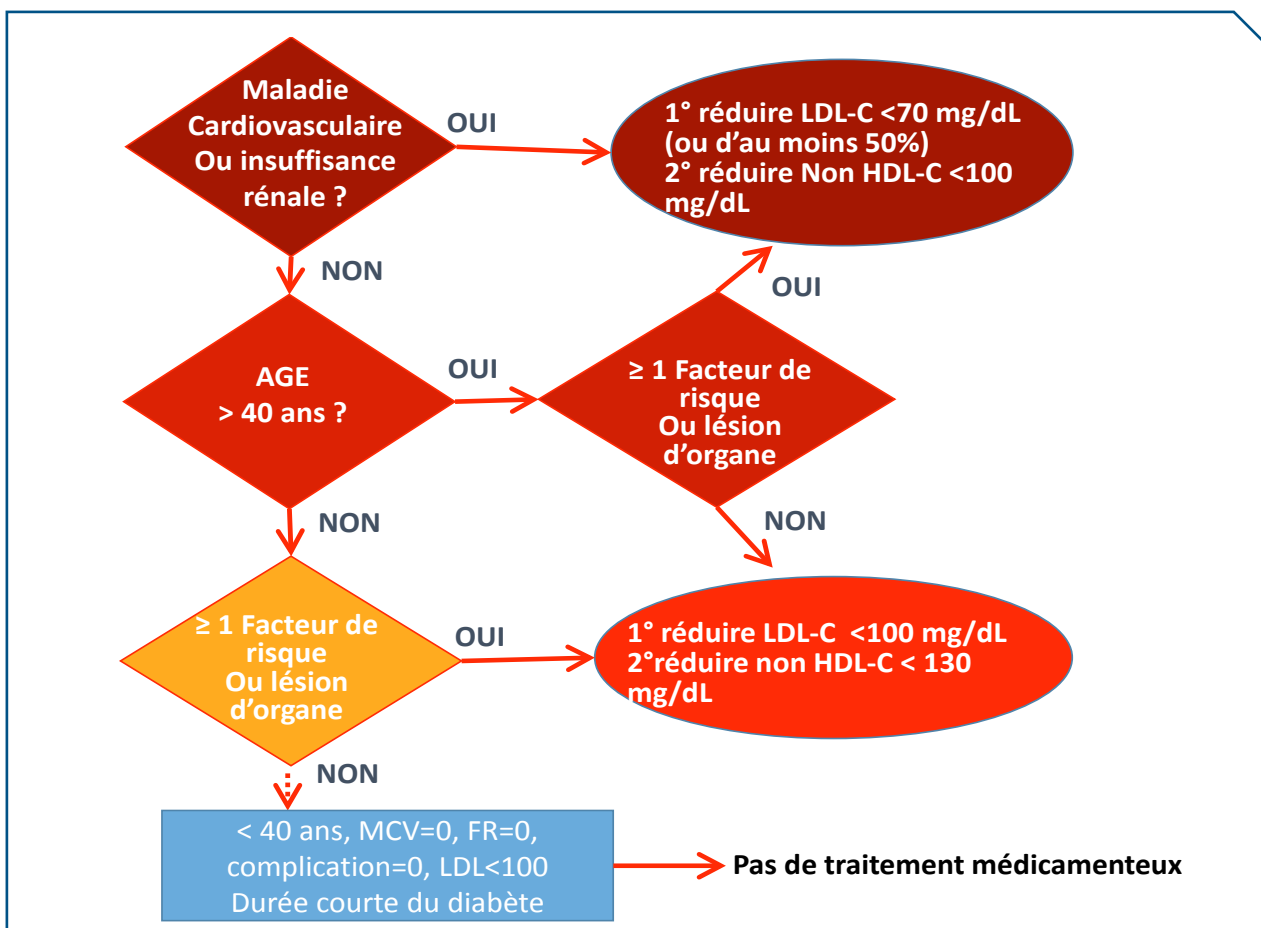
Maladie Cardiovasculaire Ou insuffisance rénale ?

OUI

1° réduire LDL-C <70 mg/dL (ou d'au moins 50%)
2° réduire Non HDL-C <100 mg/dL

NON

OUI

AGE > 40 ans ?

OUI

≥ 1 Facteur de risque Ou lésion d'organe

NON

NON

≥ 1 Facteur de risque Ou lésion d'organe

OUI

1° réduire LDL-C <100 mg/dL
2°réduire non HDL-C < 130 mg/dL

NON

< 40 ans, MCV=0, FR=0, complication=0, LDL<100
Durée courte du diabète

Pas de traitement médicamenteux